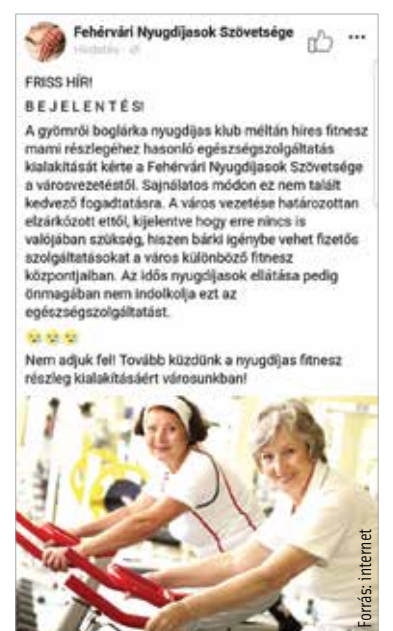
Fehérvári Nyugdíjasok Szövetsége
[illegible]

FRISS HÍR!

B E J E L E N T É S!

A gyömrői boglárka nyugdíjas klub méltán híres fitnesz mami részlegéhez hasonló egészségszolgáltatás kialakítását kérte a Fehérvári Nyugdíjasok Szövetsége a városvezetéstől. Sajnálatos módon ez nem talált kedvező fogadtatásra. A város vezetése határozottan elzárkózott ettől, kijelentve hogy erre nincs is valójában szükség, hiszen bárki igénybe vehet fizetős szolgáltatásokat a város különböző fitnesz központjaiban. Az idős nyugdíjasok ellátása pedig önmagában nem indokolja ezt az egészségszolgáltatást.

😢😢😢

Nem adjuk fel! Tovább küzdünk a nyugdíjas fitnesz részleg kialakításáért városunkban!

Forrás: internet